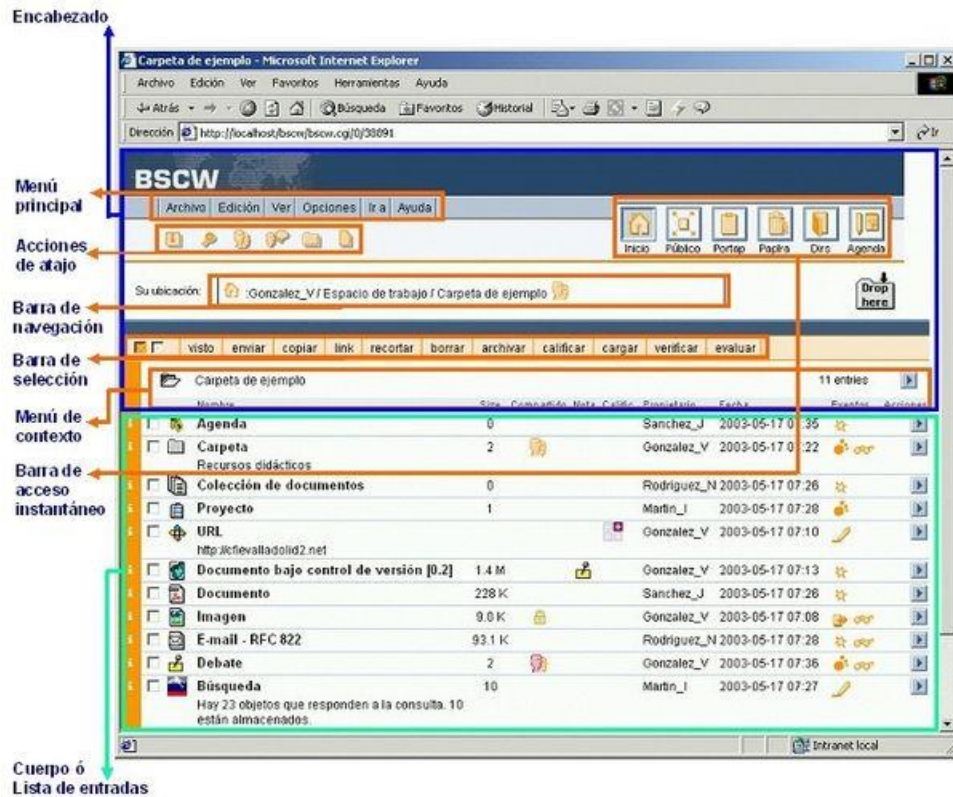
Encabezado

Carpeta de ejemplo - Microsoft Internet Explorer

Archivo Edición Ver Favoritos Herramientas Ayuda

Atrás Búsqueda Favoritos Historial

Dirección http://localhost/bscw/bscw.cgi/0/38891

BSCW

Menú principal

Archivo Edición Ver Opciones Ir a Ayuda

Acciones de atajo

Inicio Público Portap Papl ra Dirs Agenda

Su ubicación: :Gonzalez_V / Espacio de trabajo / Carpeta de ejemplo

Barra de navegación

Drop here

Barra de selección

visto enviar copiar link recortar borrar archivar calificar cargar verificar evaluar

Menú de contexto

Carpeta de ejemplo 11 entries

Nombre Size Compartido Nota Calific Propietario Fecha Eventos Acciones

Barra de acceso instantáneo

| Nombre | Size | Propietario | Fecha |
|---|---|---|---|
| Agenda | 0 | Sanchez_J | 2003-05-17 0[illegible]:35 |
| Carpeta Recursos didácticos | 2 | Gonzalez_V | 2003-05-17 0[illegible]:22 |
| Colección de documentos | 0 | Rodriguez_N | 2003-05-17 07:26 |
| Proyecto | 1 | Martin_I | 2003-05-17 07:28 |
| URL http://cfievalladolid2.net | | Gonzalez_V | 2003-05-17 07:10 |
| Documento bajo control de versión [0.2] | 1.4 M | Gonzalez_V | 2003-05-17 07:13 |
| Documento | 228 K | Sanchez_J | 2003-05-17 07:26 |
| Imagen | 9.0 K | Gonzalez_V | 2003-05-17 07:08 |
| E-mail - RFC 822 | 93.1 K | Rodriguez_N | 2003-05-17 07:28 |
| Debate | 2 | Gonzalez_V | 2003-05-17 07:36 |
| Búsqueda Hay 23 objetos que responden a la consulta. 10 están almacenados. | 10 | Martin_I | 2003-05-17 07:27 |

Intranet local

Cuerpo ó Lista de entradas